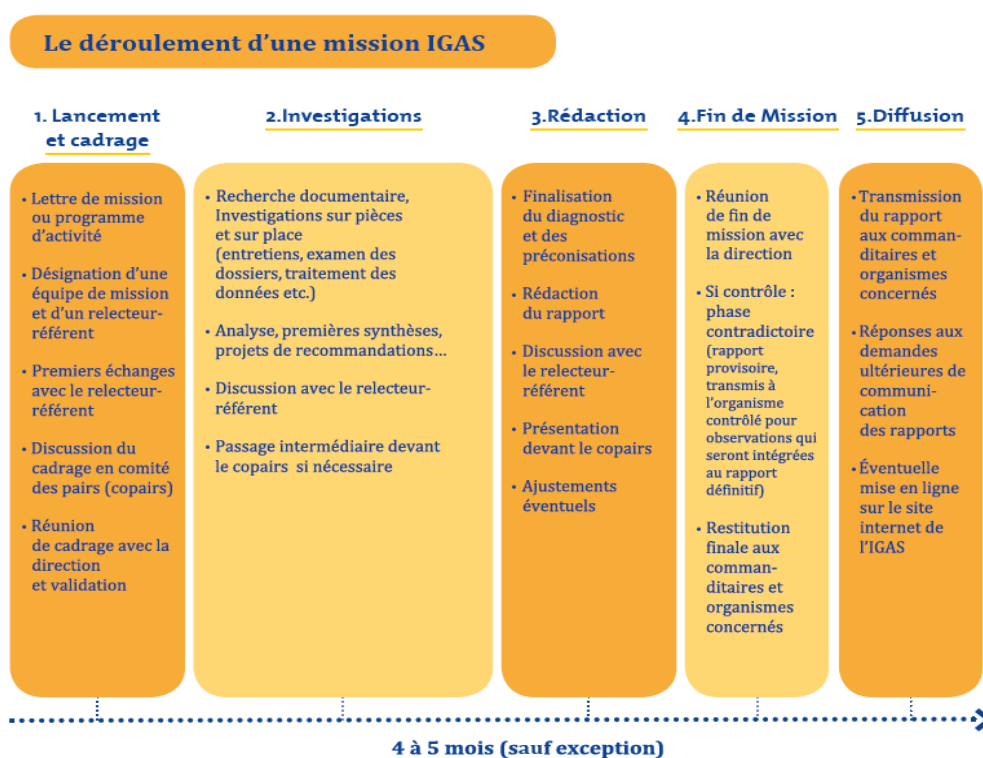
Le déroulement d'une mission IGAS

1. Lancement et cadrage

• Lettre de mission ou programme d'activité

• Désignation d'une équipe de mission et d'un relecteur-référent

• Premiers échanges avec le relecteur-référent

• Discussion du cadrage en comité des pairs (copairs)

• Réunion de cadrage avec la direction et validation

2.Investigations

• Recherche documentaire, Investigations sur pièces et sur place (entretiens, examen des dossiers, traitement des données etc.)

• Analyse, premières synthèses, projets de recommandations…

• Discussion avec le relecteur-référent

• Passage intermédiaire devant le copairs si nécessaire

3.Rédaction

• Finalisation du diagnostic et des préconisations

• Rédaction du rapport

• Discussion avec le relecteur-référent

• Présentation devant le copairs

• Ajustements éventuels

4.Fin de Mission

• Réunion de fin de mission avec la direction

• Si contrôle : phase contradictoire (rapport provisoire, transmis à l'organisme contrôlé pour observations qui seront intégrées au rapport définitif)

• Restitution finale aux commanditaires et organismes concernés

5.Diffusion

• Transmission du rapport aux commanditaires et organismes concernés

• Réponses aux demandes ultérieures de communication des rapports

• Éventuelle mise en ligne sur le site internet de l'IGAS

4 à 5 mois (sauf exception)